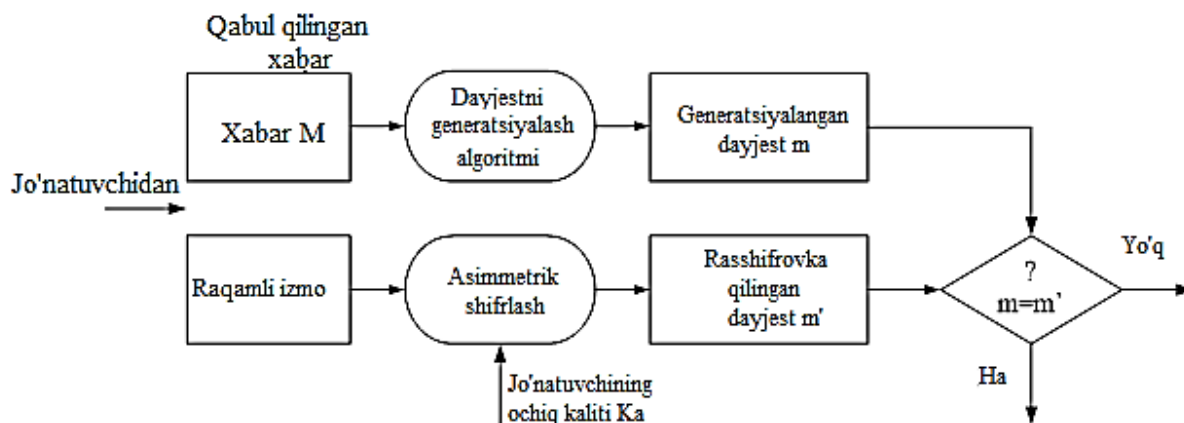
Qabul qilingan xabar

Xabar M

Dayjestni generatsiyalash algoritmi

Generatsiyalangan dayjest m

Jo'natuvchidan

Raqamli izmo

Asimmetrik shifrlash

Rasshifrovka qilingan dayjest m'

?
m=m'

Yo'q

Ha

Jo'natuvchining ochiq kaliti Ka